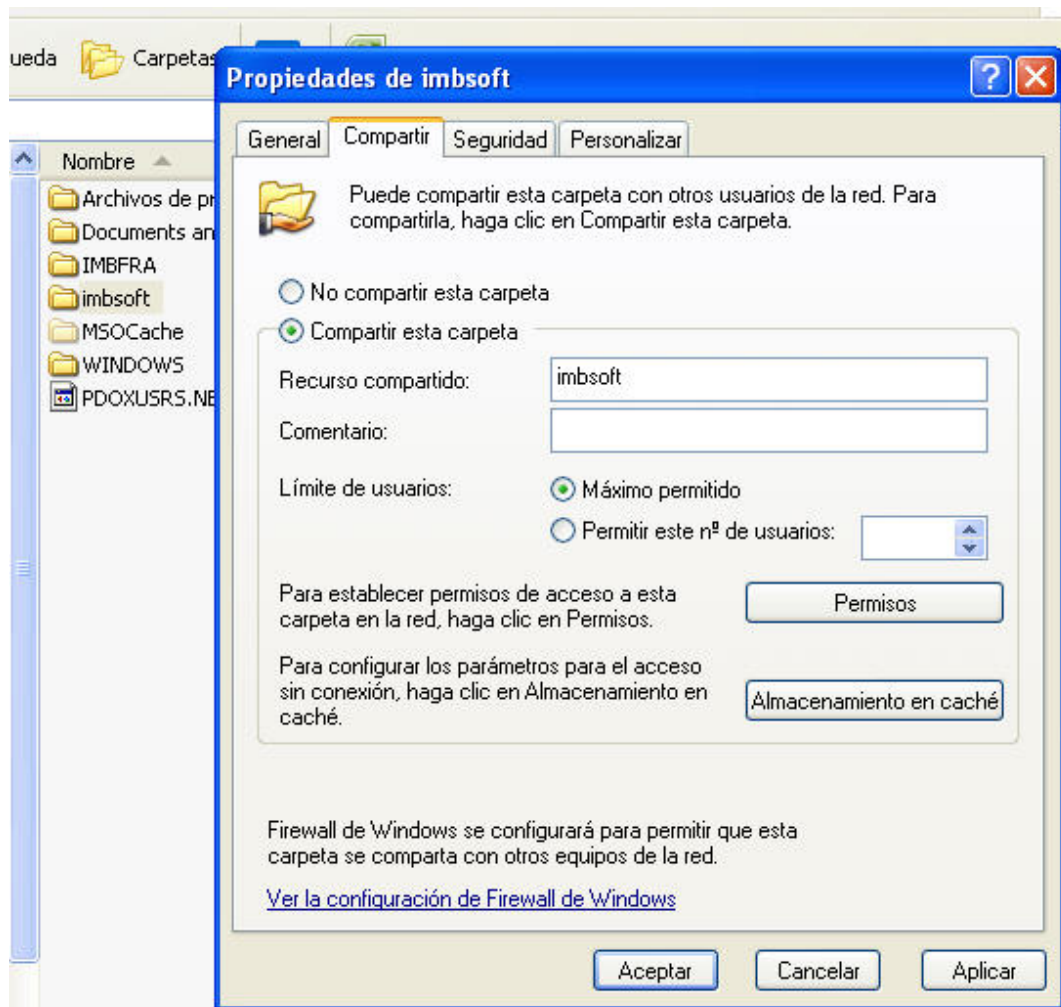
ueda Carpetas

Nombre

Archivos de pr
Documents an
IMBFRA
imbsoft
MSOCache
WINDOWS
PDOXUSRS.NE

Propiedades de imbsoft

General | Compartir | Seguridad | Personalizar

Puede compartir esta carpeta con otros usuarios de la red. Para compartirla, haga clic en Compartir esta carpeta.

No compartir esta carpeta

Compartir esta carpeta

Recurso compartido: imbsoft

Comentario:

Límite de usuarios: Máximo permitido

Permitir este nº de usuarios:

Para establecer permisos de acceso a esta carpeta en la red, haga clic en Permisos.

Permisos

Para configurar los parámetros para el acceso sin conexión, haga clic en Almacenamiento en caché.

Almacenamiento en caché

Firewall de Windows se configurará para permitir que esta carpeta se comparta con otros equipos de la red.

Ver la configuración de Firewall de Windows

Aceptar | Cancelar | Aplicar